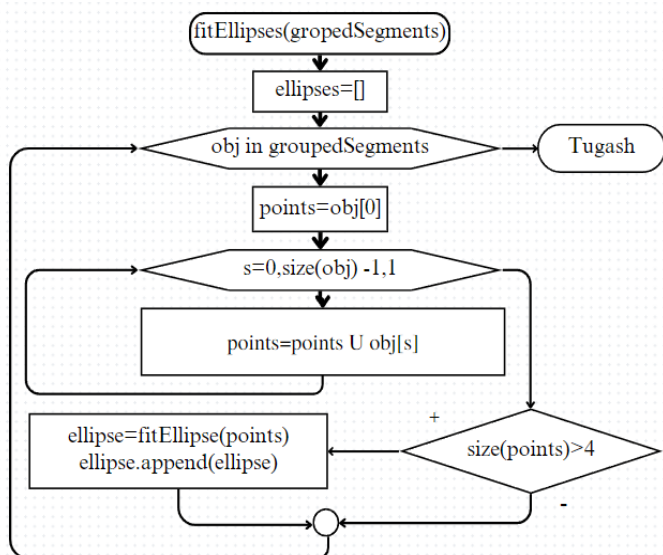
fitEllipses(gropedSegments)

ellipses=[]

obj in groupedSegments

Tugash

points=obj[0]

s=0,size(obj) -1,1

points=points U obj[s]

+

ellipse=fitEllipse(points)
ellipse.append(ellipse)

size(points)>4

-